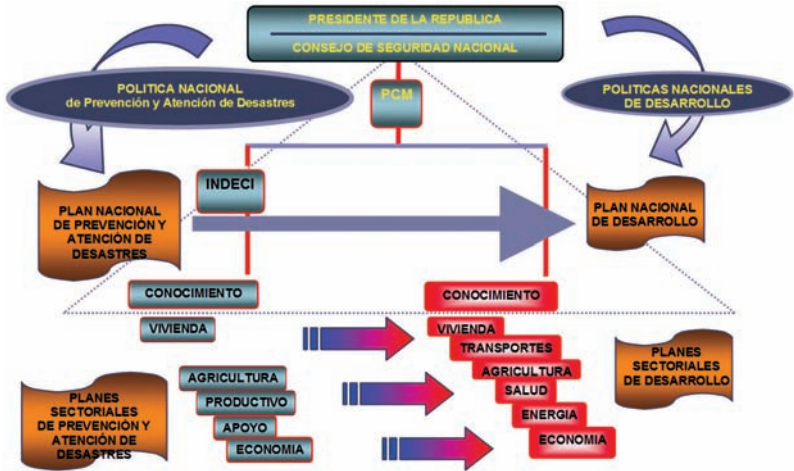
PRESIDENTE DE LA REPUBLICA

CONSEJO DE SEGURIDAD NACIONAL

POLITICA NACIONAL de Prevención y Atención de Desastres

PCM

POLITICAS NACIONALES DE DESARROLLO

INDECI

PLAN NACIONAL DE PREVENCIÓN Y ATENCIÓN DE DESASTRES

PLAN NACIONAL DE DESARROLLO

CONOCIMIENTO

CONOCIMIENTO

VIVIENDA

VIVIENDA

TRANSPORTES

AGRICULTURA

SALUD

ENERGIA

ECONOMIA

PLANES SECTORIALES DE DESARROLLO

PLANES SECTORIALES DE PREVENCIÓN Y ATENCIÓN DE DESASTRES

AGRICULTURA

PRODUCTIVO

APOYO

ECONOMIA